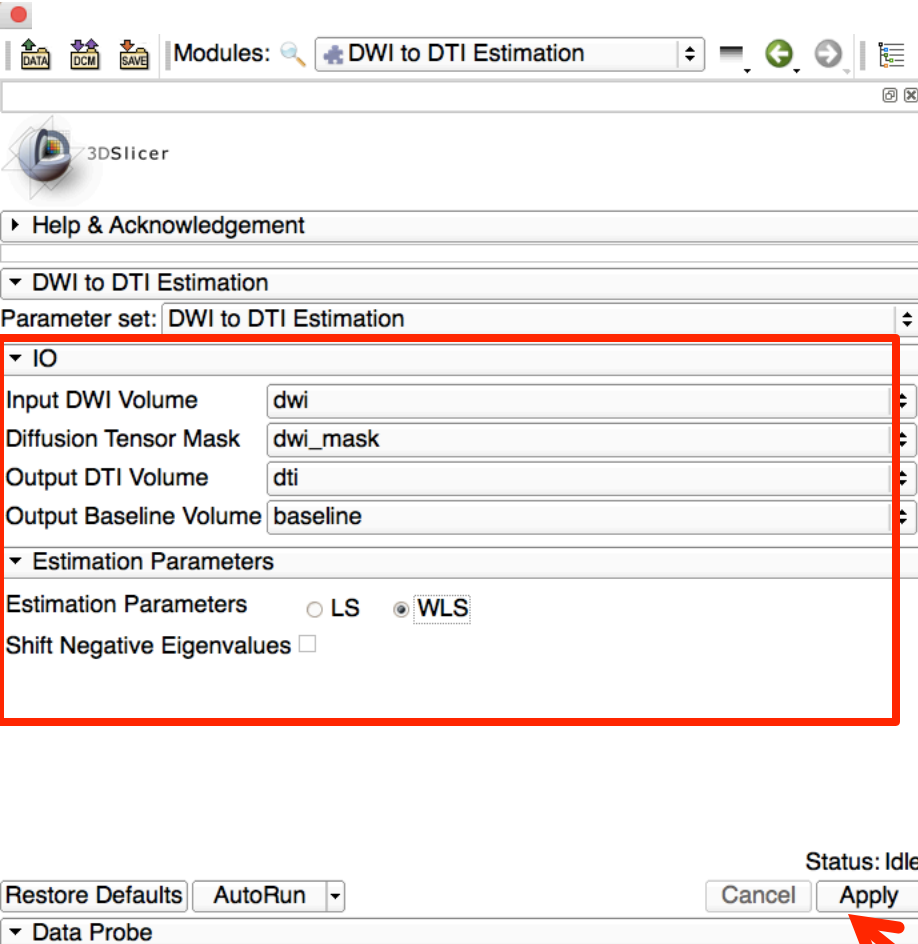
DATA DCM SAVE Modules: DWI to DTI Estimation

3DSlicer

Help & Acknowledgement

DWI to DTI Estimation

Parameter set: DWI to DTI Estimation

IO

Input DWI Volume dwi

Diffusion Tensor Mask dwi_mask

Output DTI Volume dti

Output Baseline Volume baseline

Estimation Parameters

Estimation Parameters LS WLS

Shift Negative Eigenvalues

Status: Idle

Restore Defaults AutoRun Cancel Apply

Data Probe